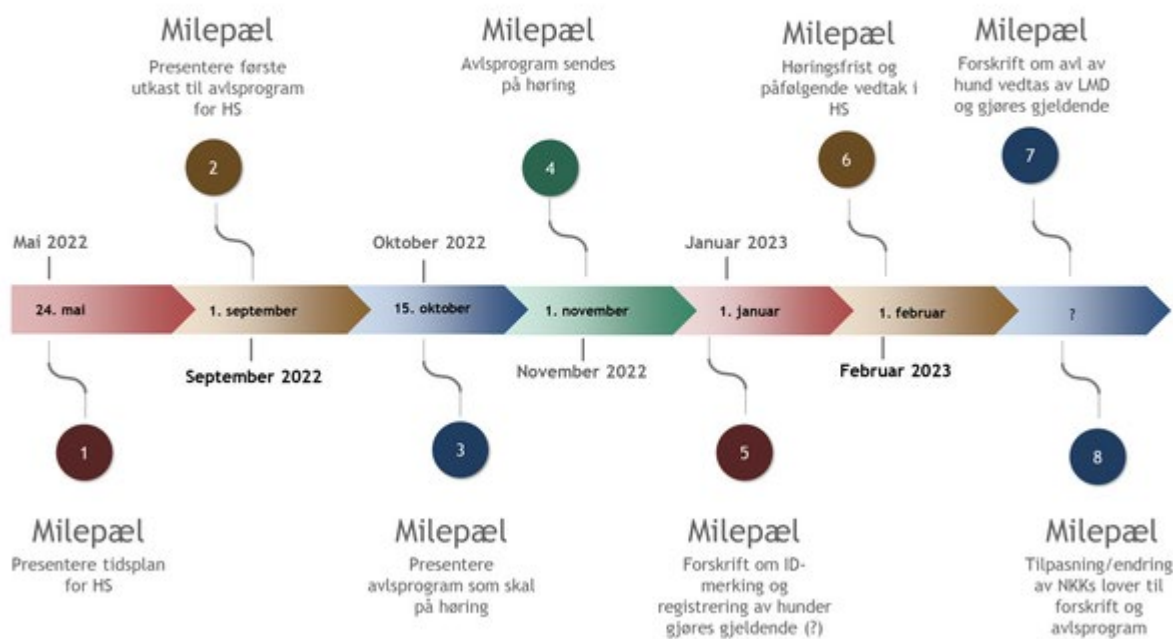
Milepæl
Presentere første utkast til avlsprogram for HS

2

Milepæl
Avlsprogram sendes på høring

4

Milepæl
Høringsfrist og påfølgende vedtak i HS

6

Milepæl
Forskrift om avl av hund vedtas av LMD og gjøres gjeldende

7

Mai 2022

Oktober 2022

Januar 2023

24. mai

1. september

15. oktober

1. november

1. januar

1. februar

?

September 2022

November 2022

Februar 2023

1

3

5

8

Milepæl
Presentere tidsplan for HS

Milepæl
Presentere avlsprogram som skal på høring

Milepæl
Forskrift om ID-merking og registrering av hunder gjøres gjeldende (?)

Milepæl
Tilpasning/endring av NKKs lover til forskrift og avlsprogram